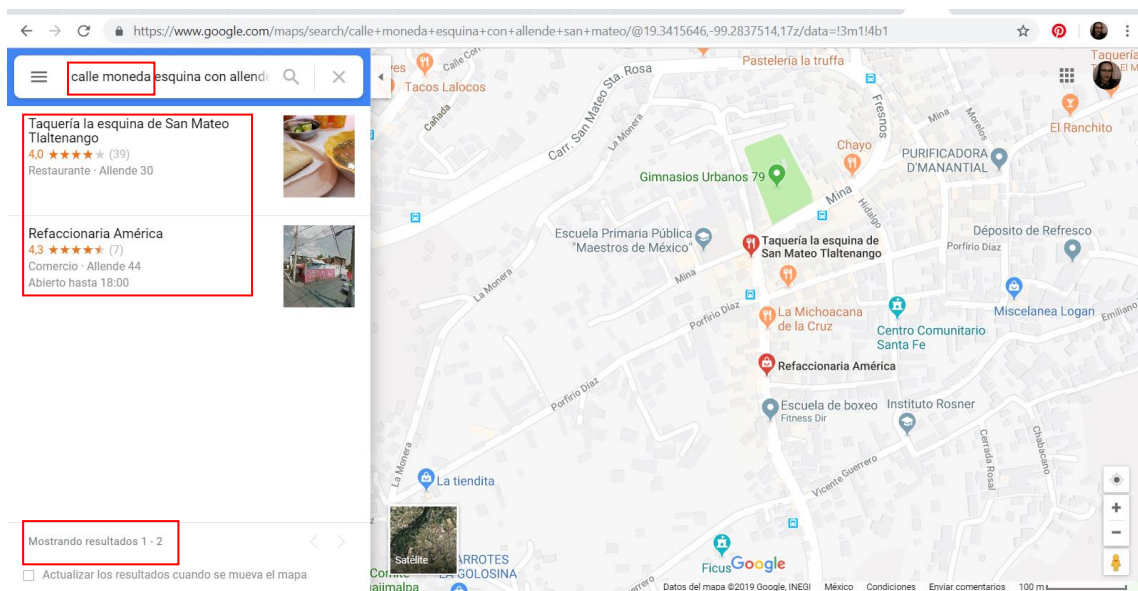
https://www.google.com/maps/search/calle+moneda+esquina+con+allende+san+mateo/@19.3415646,-99.2837514,17z/data=!3m1!4b1

calle moneda esquina con allende

Taquería la esquina de San Mateo Tlaltenango
4,0 ★★★★★ (39)
Restaurante · Allende 30

Refaccionaria América
4,3 ★★★★★ (7)
Comercio · Allende 44
Abierto hasta 18:00

Mostrando resultados 1 - 2

Actualizar los resultados cuando se mueva el mapa

Tacos Lalocos
Calle Co
Pastelería la truffa
Sta. Rosa
Carr. San Mateo
La Monera
Cañada
Fresnos
Mina
Morelos
Taquería
El Ranchito
Chayo
PURIFICADORA D'MANANTIAL
Gimnasios Urbanos 79
Mina
Hidalgo
Escuela Primaria Pública "Maestros de México"
Taquería la esquina de San Mateo Tlaltenango
Depósito de Refresco
Porfirio Díaz
La Monera
Mina
Porfirio Díaz
La Michoacana de la Cruz
Centro Comunitario Santa Fe
Miscelanea Logan
Emiliano
Refaccionaria América
Porfirio Díaz
Escuela de boxeo Fitness Dir
Instituto Rosner
Cerrada Rosal
Chabacano
Vicente Guerrero
La Monera
La tiendita
Satélite
ARROTES LA SOLOSINA
Ficus
Google
Datos del mapa ©2019 Google, INEGI México Condiciones Enviar comentarios 100 m